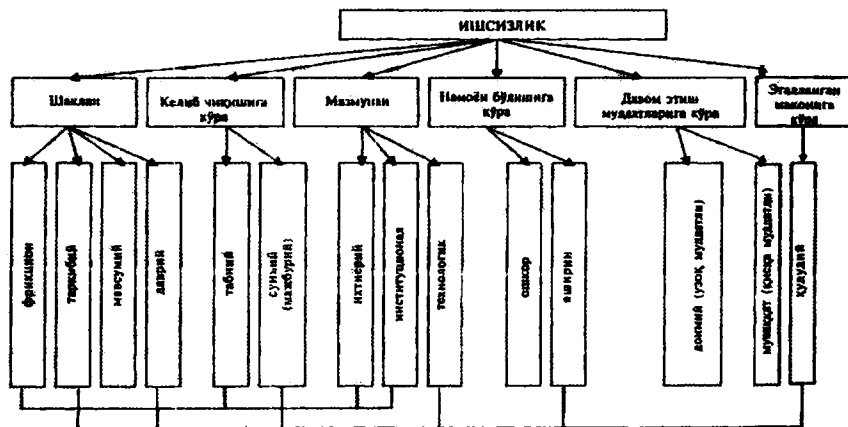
ИШСИЗЛИК

Шакллари

фрикцион

таркибий

мавсумий

даврий

Келиб чиқишига кўра

табиий

сунъий (мажбурий)

Мазмуни

ихтиёрий

институционал

технологик

Намоён бўлишига кўра

ошкор

яширин

Давом этиш муддатларига кўра

доимий (узоқ муддатли)

муваққат (қисқа муддатли)

Эгаллаган маконига кўра

худудий